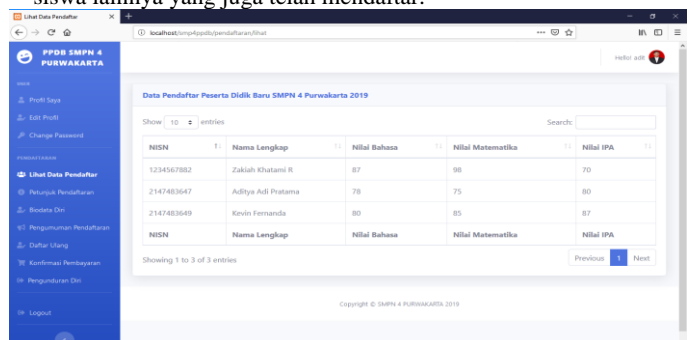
siswa lainnya yang juga telah mendaftar.

Lihat Data Pendaftar

localhost/smp4ppdb/pendaftaran/lihat

PPDB SMPN 4 PURWAKARTA

Hello! adit

MAIN

Profil Saya

Edit Profil

Change Password

PENDAFTARAN

Lihat Data Pendaftar

Petunjuk Pendaftaran

Biodata Diri

Pengumuman Pendaftaran

Daftar Ulang

Konfirmasi Pembayaran

Pengunduran Diri

Logout

Data Pendaftar Peserta Didik Baru SMPN 4 Purwakarta 2019

Show 10 entries

Search:

| NISN | Nama Lengkap | Nilai Bahasa | Nilai Matematika | Nilai IPA |
|---|---|---|---|---|
| 1234567882 | Zakiah Khatami R | 87 | 98 | 70 |
| 2147483647 | Aditya Adi Pratama | 78 | 75 | 80 |
| 2147483649 | Kevin Fernanda | 80 | 85 | 87 |
| NISN | Nama Lengkap | Nilai Bahasa | Nilai Matematika | Nilai IPA |

Showing 1 to 3 of 3 entries

Previous 1 Next

Copyright © SMPN 4 PURWAKARTA 2019